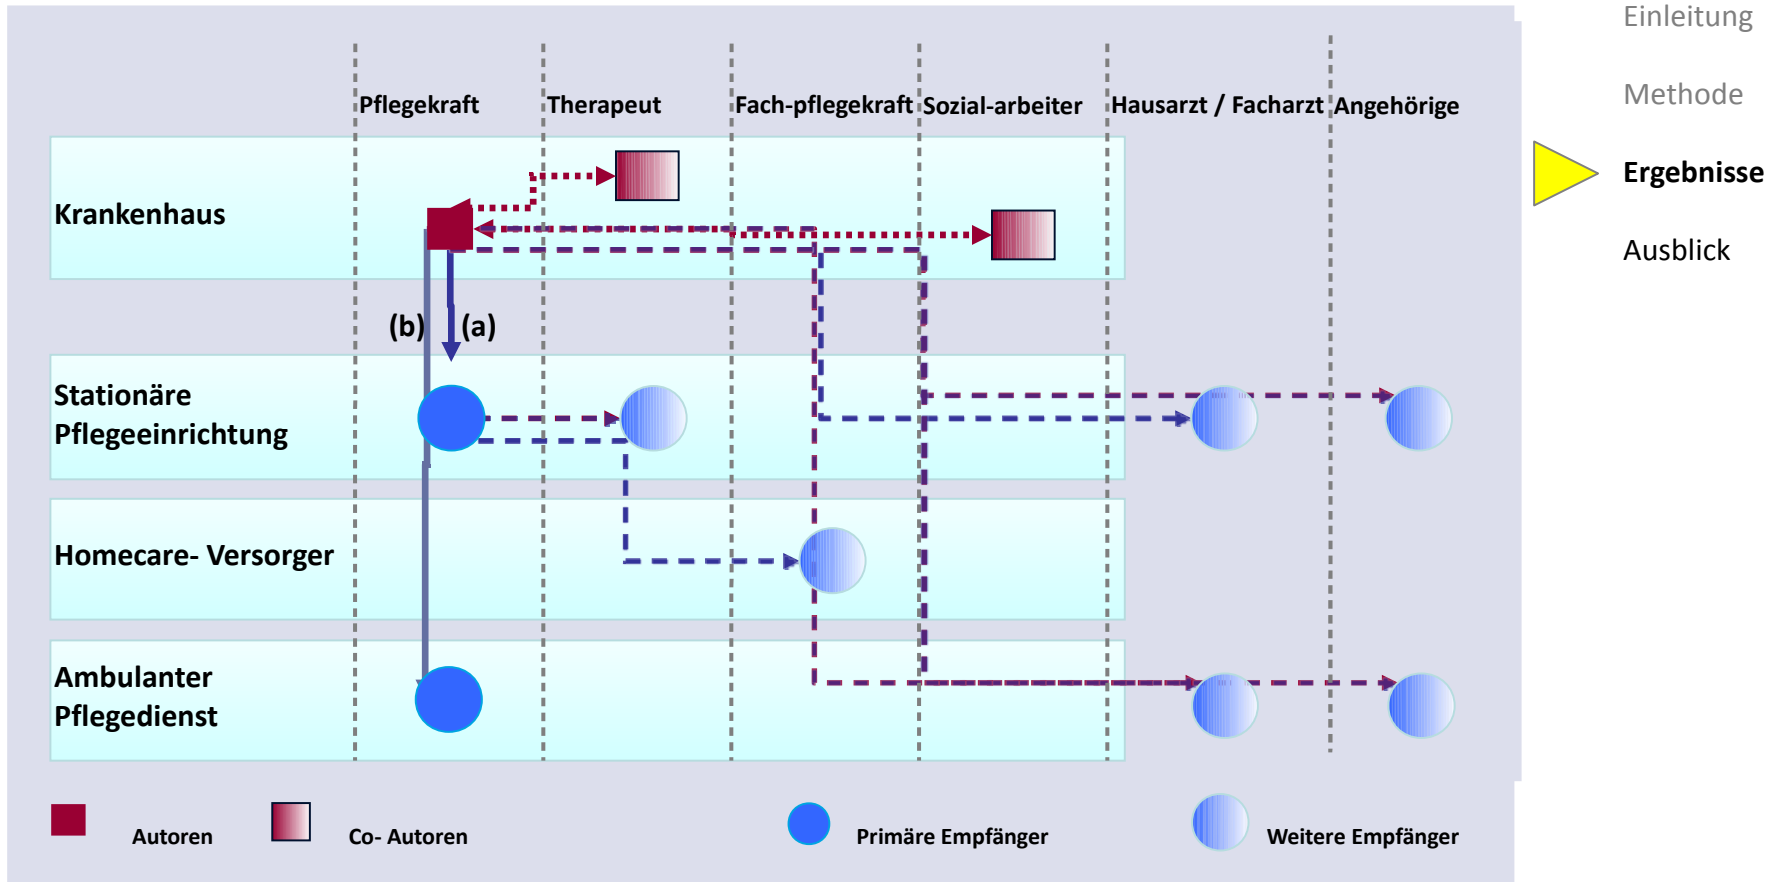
Pflegekraft
Therapeut
Fach-pflegekraft
Sozial-arbeiter
Hausarzt / Facharzt
Angehörige

Krankenhaus

(b)
(a)

Stationäre Pflegeeinrichtung

Homecare- Versorger

Ambulanter Pflegedienst

Autoren
Co- Autoren
Primäre Empfänger
Weitere Empfänger

Einleitung
Methode
Ergebnisse
Ausblick